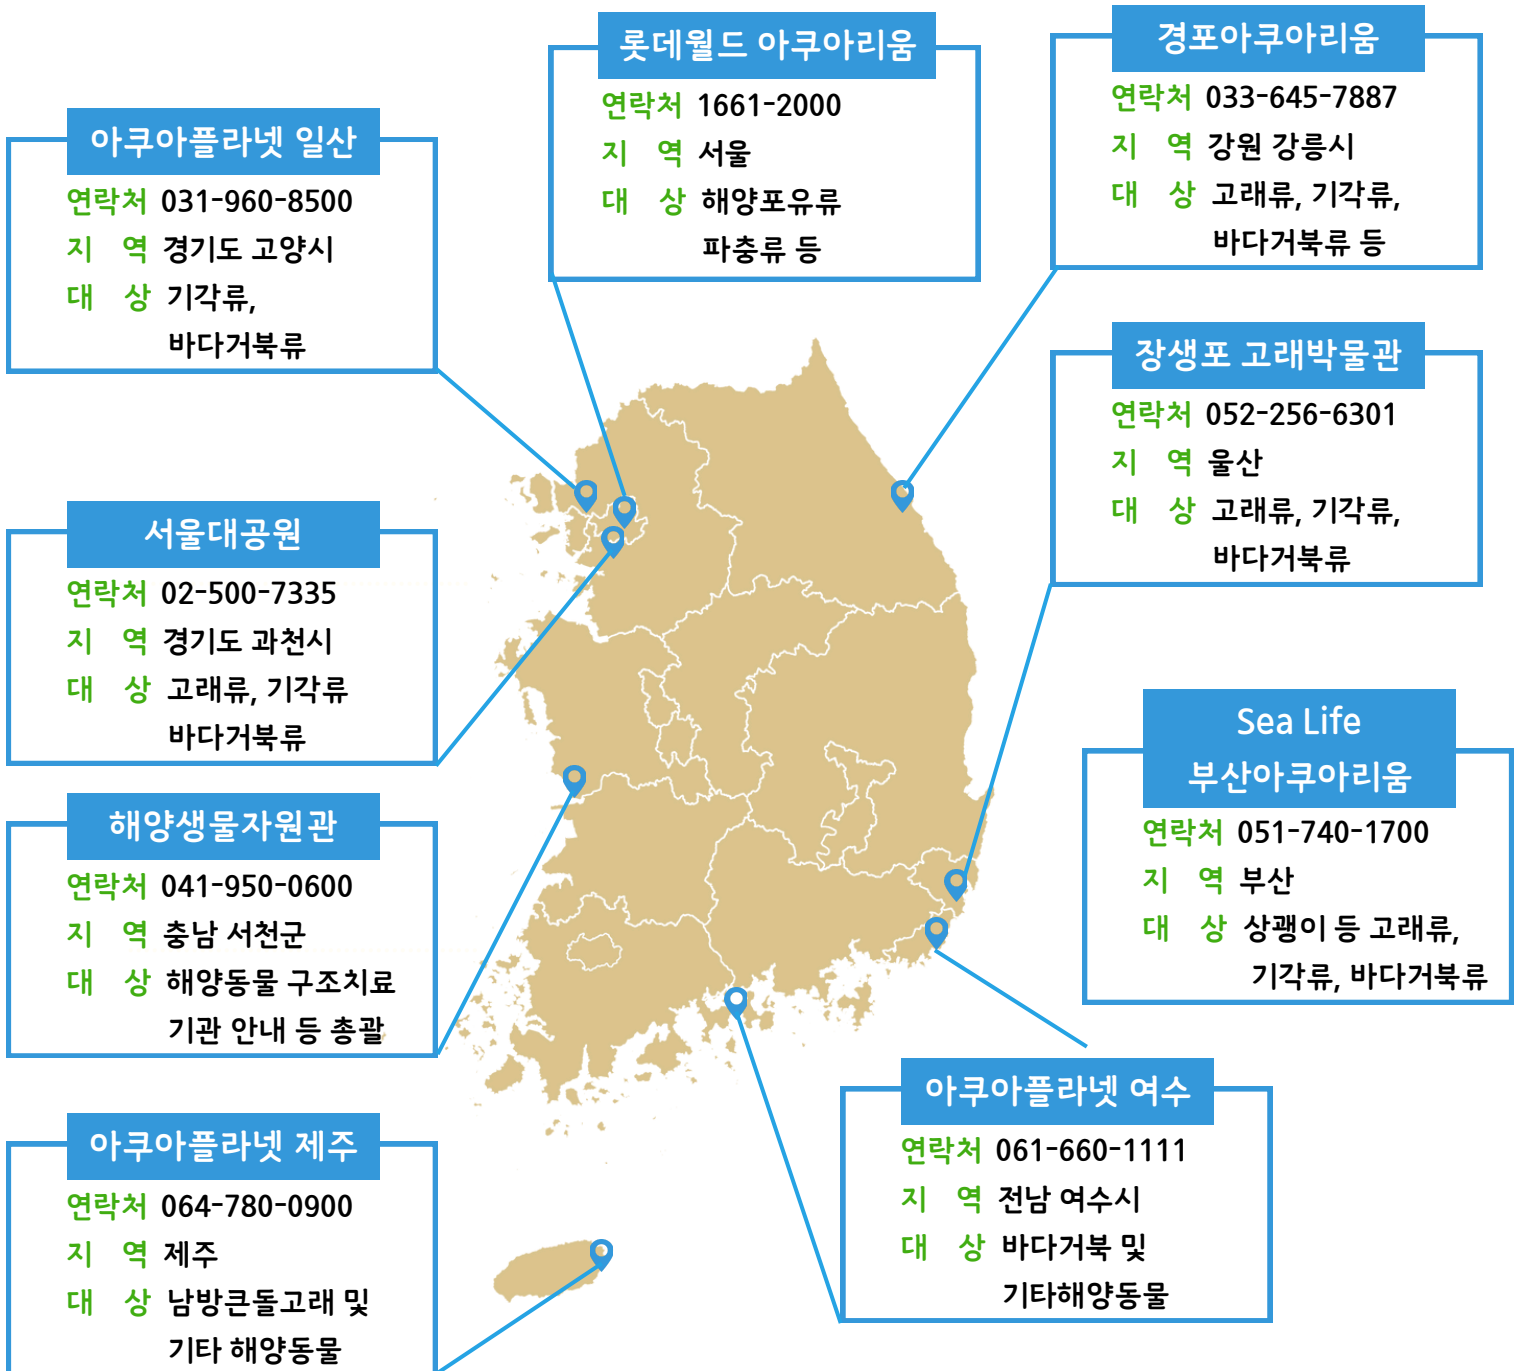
롯데월드 아쿠아리움
연락처 1661-2000
지 역 서울
대 상 해양포유류 파충류 등

경포아쿠아리움
연락처 033-645-7887
지 역 강원 강릉시
대 상 고래류, 기각류, 바다거북류 등

아쿠아플라넷 일산
연락처 031-960-8500
지 역 경기도 고양시
대 상 기각류, 바다거북류

장생포 고래박물관
연락처 052-256-6301
지 역 울산
대 상 고래류, 기각류, 바다거북류

서울대공원
연락처 02-500-7335
지 역 경기도 과천시
대 상 고래류, 기각류 바다거북류

Sea Life 부산아쿠아리움
연락처 051-740-1700
지 역 부산
대 상 상괭이 등 고래류, 기각류, 바다거북류

해양생물자원관
연락처 041-950-0600
지 역 충남 서천군
대 상 해양동물 구조치료 기관 안내 등 총괄

아쿠아플라넷 여수
연락처 061-660-1111
지 역 전남 여수시
대 상 바다거북 및 기타해양동물

아쿠아플라넷 제주
연락처 064-780-0900
지 역 제주
대 상 남방큰돌고래 및 기타 해양동물